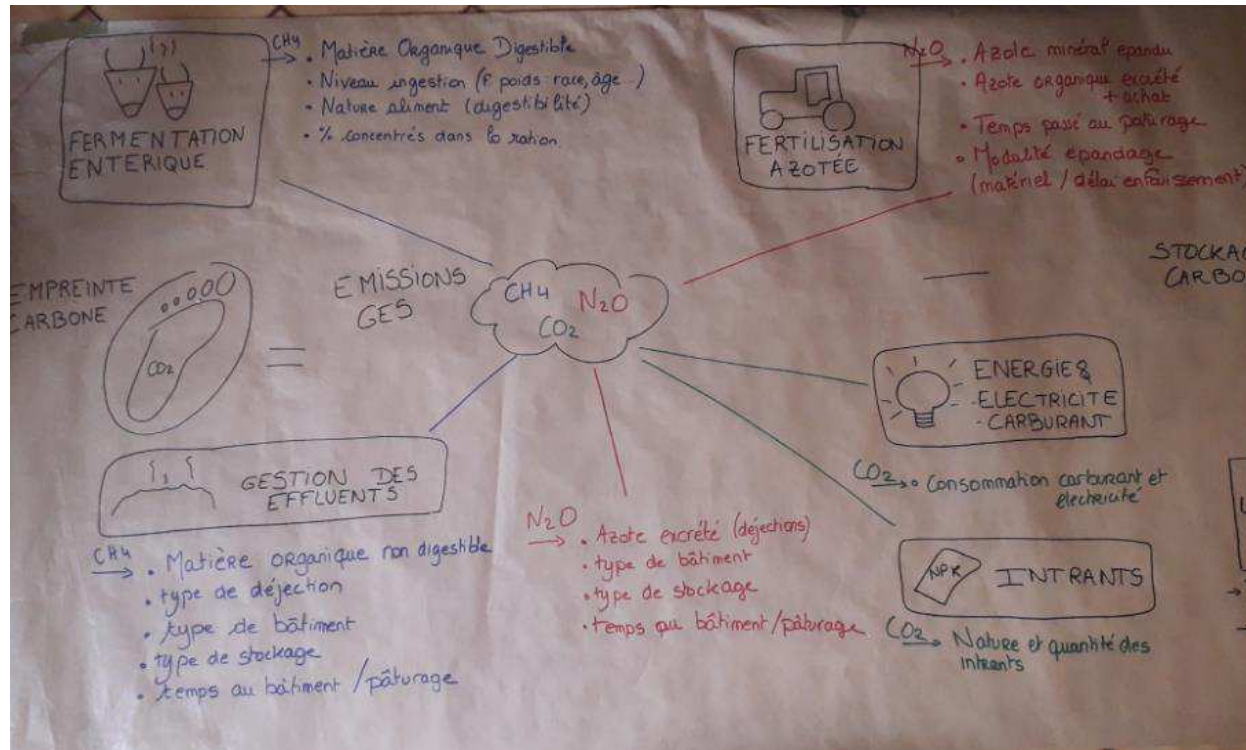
FERMENTATION ENTERIQUE

$CH_4$ → . Matière Organique Digestible
. Niveau ingestion (f poids race, âge)
. Nature aliment (digestibilité)
. % concentrés dans la ration

FERTILISATION AZOTEE

$N_2O$ → . Azote minéral epandu
. Azote organique excrété + achat
. Temps passé au pâturage
. Modalité epandage (matériel / délai enfouissement)

STOCKAG
CARBO

EMPREINTE CARBONE

$CO_2$

=

EMISSIONS GES

$CH_4$ $N_2O$ $CO_2$

ENERGIES
. ELECTRICITE
. CARBURANT

$CO_2$ → . Consommation carburant et electricité

GESTION DES EFFLUENTS

$CH_4$ → . Matière organique non digestible
. type de déjection
. type de bâtiment
. type de stockage
. temps au bâtiment / pâturage

$N_2O$ → . Azote excrété (déjections)
. type de bâtiment
. type de stockage
. temps au bâtiment / pâturage

NPK

INTRANTS

$CO_2$ → Nature et quantité des intrants